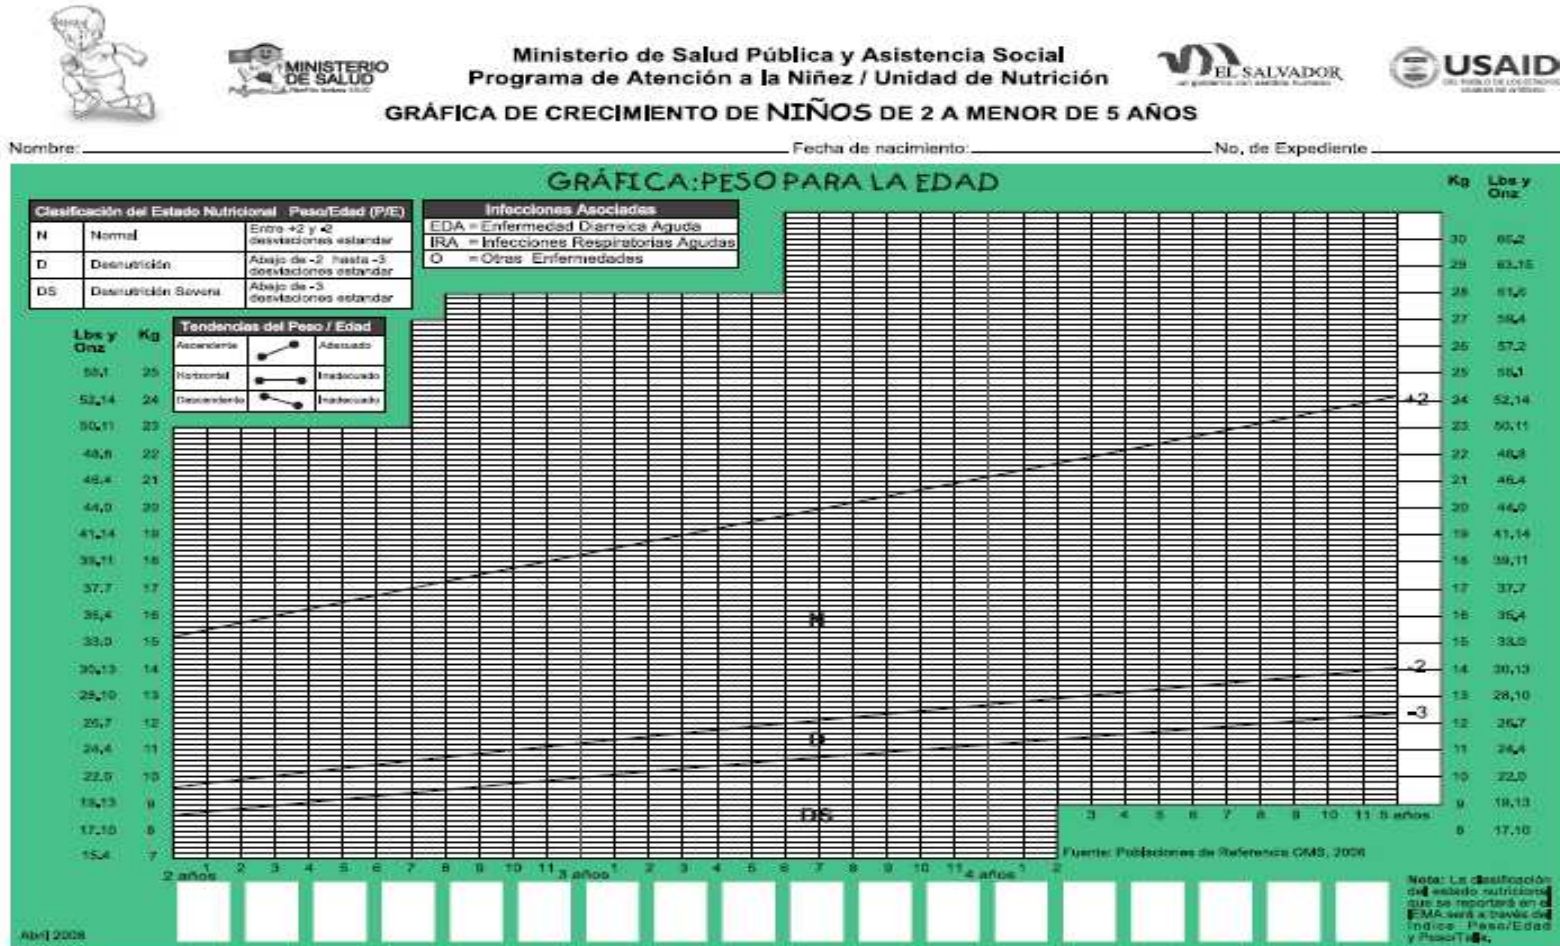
MINISTERIO DE SALUD

Ministerio de Salud Pública y Asistencia Social
Programa de Atención a la Niñez / Unidad de Nutrición

EL SALVADOR

USAID

GRÁFICA DE CRECIMIENTO DE NIÑOS DE 2 A MENOR DE 5 AÑOS

Nombre: Fecha de nacimiento: No. de Expediente

GRÁFICA: PESO PARA LA EDAD

| Clasificación del Estado Nutricional | Peso/Edad (P/E) | |
|---|---|---|
| N | Normal | Entre +2 y -2 desviaciones estandar |
| D | Desnutrición | Abajo de -2 hasta -3 desviaciones estandar |
| DS | Desnutrición Severa | Abajo de -3 desviaciones estandar |

| Infecciones Asociadas |
|---|
| EDA = Enfermedad Diarreica Aguda |
| IRA = Infecciones Respiratorias Agudas |
| O = Otras Enfermedades |

| Tendencias del Peso / Edad | | |
|---|---|---|
| Ascendente | | Adecuado |
| Horizontal | | Inadecuado |
| Descendente | | Inadecuado |

Lbs y Onz Kg
58,1 25
52,14 24
50,11 23
48,8 22
46,4 21
44,0 20
41,14 19
39,11 18
37,7 17
35,4 16
33,0 15
30,13 14
28,10 13
26,7 12
24,4 11
22,0 10
19,13 9
17,10 8
15,4 7

Kg Lbs y Onz
30 66,2
29 63,15
28 61,6
27 59,4
26 57,2
25 55,1
24 52,14
23 50,11
22 48,8
21 46,4
20 44,0
19 41,14
18 39,11
17 37,7
16 35,4
15 33,0
14 30,13
13 28,10
12 26,7
11 24,4
10 22,0
9 19,13
8 17,10

+2
N
-2
-3
D
DS

2 años 1 2 3 4 5 6 7 8 9 10 11 3 años 1 2 3 4 5 6 7 8 9 10 11 4 años 1 2 3 4 5 6 7 8 9 10 11 5 años

Fuente: Poblaciones de Referencia OMS, 2006

Nota: La clasificación del estado nutricional que se reportará en el EMA será a través del Indice Peso/Edad y Peso/Talla.

Abril 2008